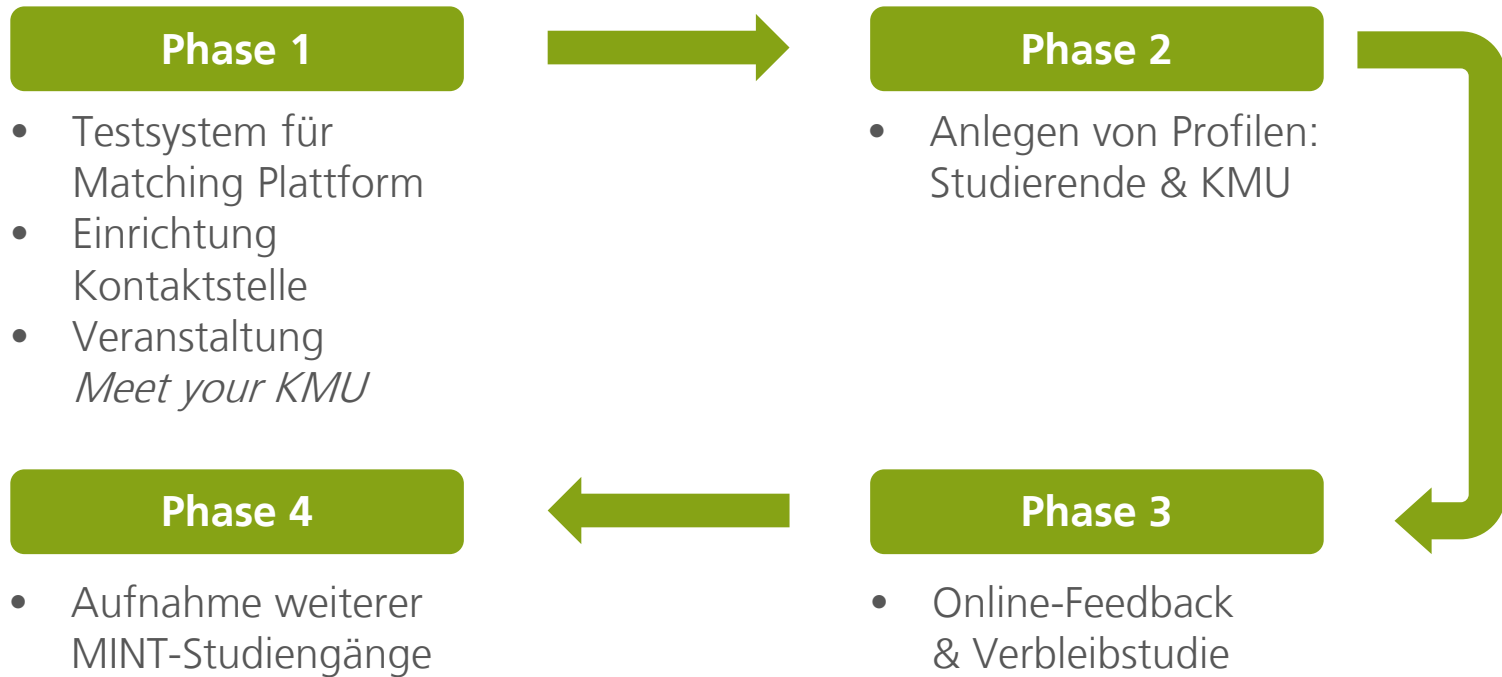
Phase 1

- Testsystem für Matching Plattform
- Einrichtung Kontaktstelle
- Veranstaltung *Meet your KMU*

Phase 2

- Anlegen von Profilen: Studierende & KMU

Phase 4

- Aufnahme weiterer MINT-Studiengänge

Phase 3

- Online-Feedback & Verbleibstudie